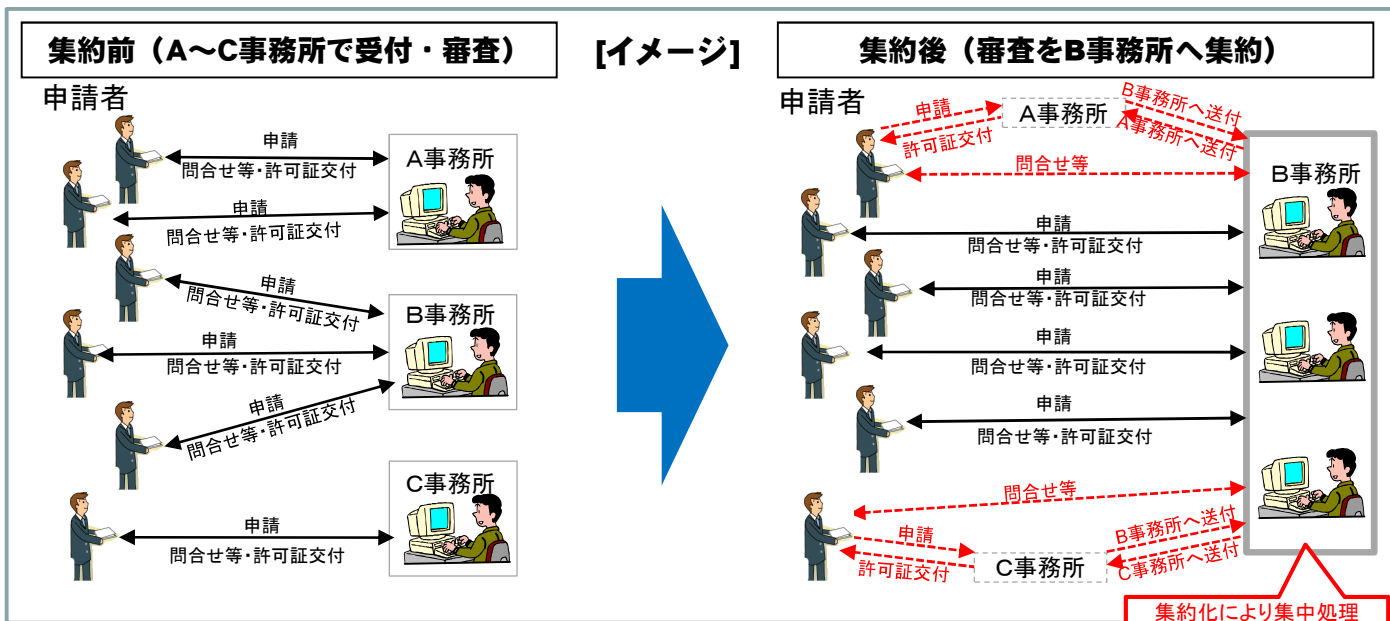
集約前（A～C事務所で受付・審査）

[イメージ]

集約後（審査をB事務所へ集約）

申請者

申請
問合せ等・許可証交付

A事務所

申請
問合せ等・許可証交付

申請
問合せ等・許可証交付

B事務所

申請
問合せ等・許可証交付

申請
問合せ等・許可証交付

C事務所

申請
問合せ等・許可証交付

申請者

申請
許可証交付

A事務所

B事務所へ送付
A事務所へ送付

問合せ等

B事務所

申請
問合せ等・許可証交付

申請
問合せ等・許可証交付

申請
問合せ等・許可証交付

申請
問合せ等・許可証交付

問合せ等

申請
許可証交付

C事務所

B事務所へ送付
C事務所へ送付

集約化により集中処理